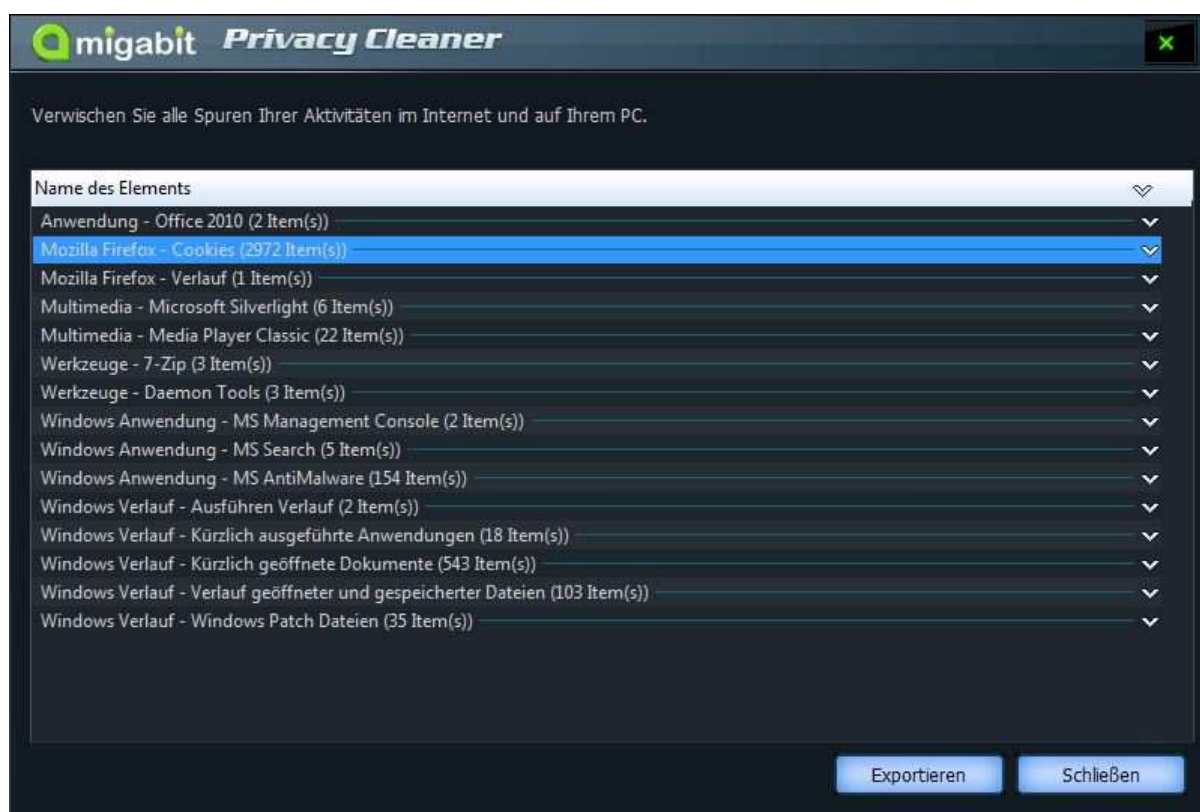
amigabit Privacy Cleaner

Verwischen Sie alle Spuren Ihrer Aktivitäten im Internet und auf Ihrem PC.

Name des Elements

Anwendung - Office 2010 (2 Item(s))

Mozilla Firefox - Cookies (2972 Item(s))

Mozilla Firefox - Verlauf (1 Item(s))

Multimedia - Microsoft Silverlight (6 Item(s))

Multimedia - Media Player Classic (22 Item(s))

Werkzeuge - 7-Zip (3 Item(s))

Werkzeuge - Daemon Tools (3 Item(s))

Windows Anwendung - MS Management Console (2 Item(s))

Windows Anwendung - MS Search (5 Item(s))

Windows Anwendung - MS AntiMalware (154 Item(s))

Windows Verlauf - Ausführen Verlauf (2 Item(s))

Windows Verlauf - Kürzlich ausgeführte Anwendungen (18 Item(s))

Windows Verlauf - Kürzlich geöffnete Dokumente (543 Item(s))

Windows Verlauf - Verlauf geöffneter und gespeicherter Dateien (103 Item(s))

Windows Verlauf - Windows Patch Dateien (35 Item(s))

Exportieren

Schließen